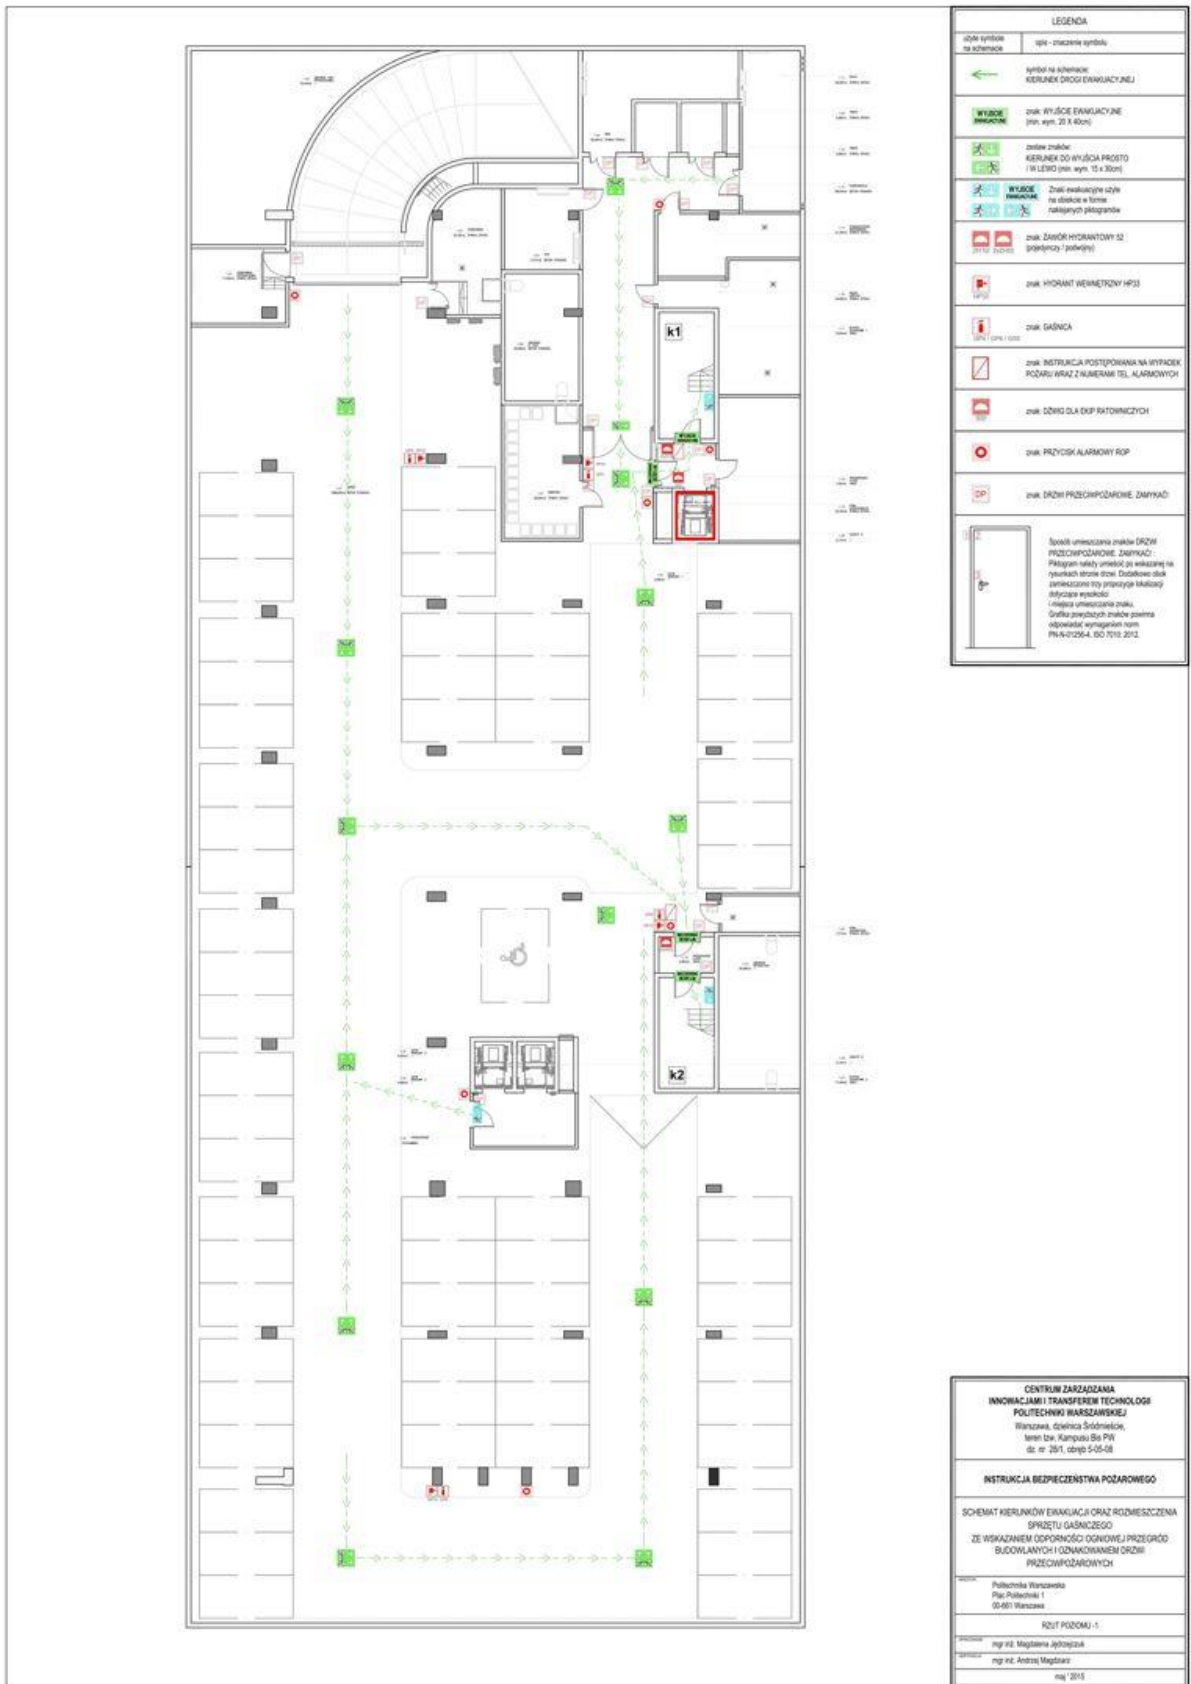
LEGENDA

| użyte symbole na schemacie | opis - znaczenie symbolu |
|---|---|
| | symbol na schemacie: KIERUNEK DROGI EWAKUACYJNEJ |
| WYJŚCIE EWAKUACYJNE | znak: WYJŚCIE EWAKUACYJNE (min. wym. 20 X 40cm) |
| | zestaw znaków: KIERUNEK DO WYJŚCIA PROSTO I W LEWO (min. wym. 15 x 30cm) |
| WYJŚCIE EWAKUACYJNE | Znaki ewakuacyjne użyte na obiekcie w formie naklejanych piktogramów |
| ZH 52 / ZH 52+52 | znak: ZAWÓR HYDRANTOWY 52 (pojedynczy / podwójny) |
| HP33 | znak: HYDRANT WEWNĘTRZNY HP33 |
| GP6 / GP6 / GS5 | znak: GAŚNICA |
| | znak: INSTRUKCJA POSTĘPOWANIA NA WYPADEK POŻARU WRAZ Z NUMERAMI TEL. ALARMOWYCH |
| | znak: DŹWIG DLA EKIP RATOWNICZYCH |
| | znak: PRZYCISK ALARMOWY ROP |
| DP | znak: DRZWI PRZECIWPOŻAROWE. ZAMYKAĆ! |
| | Sposób umieszczania znaków DRZWI PRZECIWPOŻAROWE. ZAMYKAĆ!: Piktogram należy umieścić po wskazanej na rysunkach stronie drzwi. Dodatkowo obok zamieszczono trzy propozycje lokalizacji dotyczące wysokości i miejsca umieszczania znaku. Grafika powyższych znaków powinna odpowiadać wymaganiom norm PN-N-01256-4, ISO 7010: 2012. |

k1

WYJŚCIE EWAKUACYJNE

k2

WYJŚCIE EWAKUACYJNE

WYJŚCIE EWAKUACYJNE

CENTRUM ZARZĄDZANIA INNOWACJAMI I TRANSFEREM TECHNOLOGII POLITECHNIKI WARSZAWSKIEJ
Warszawa, dzielnica Śródmieście, teren tzw. Kampusu Bis PW dz. nr 28/1, obręb 5-05-08

INSTRUKCJA BEZPIECZEŃSTWA POŻAROWEGO

SCHEMAT KIERUNKÓW EWAKUACJI ORAZ ROZMIESZCZENIA SPRZĘTU GAŚNICZEGO ZE WSKAZANIEM ODPORNOŚCI OGNIOWEJ PRZEGRÓD BUDOWLANYCH I OZNAKOWANIEM DRZWI PRZECIWPOŻAROWYCH

Politechnika Warszawska
Plac Politechniki 1
00-661 Warszawa

RZUT POZIOMU -1

mgr inż. Magdalena Jędrzejczuk

mgr inż. Andrzej Magdziarz

maj ' 2015